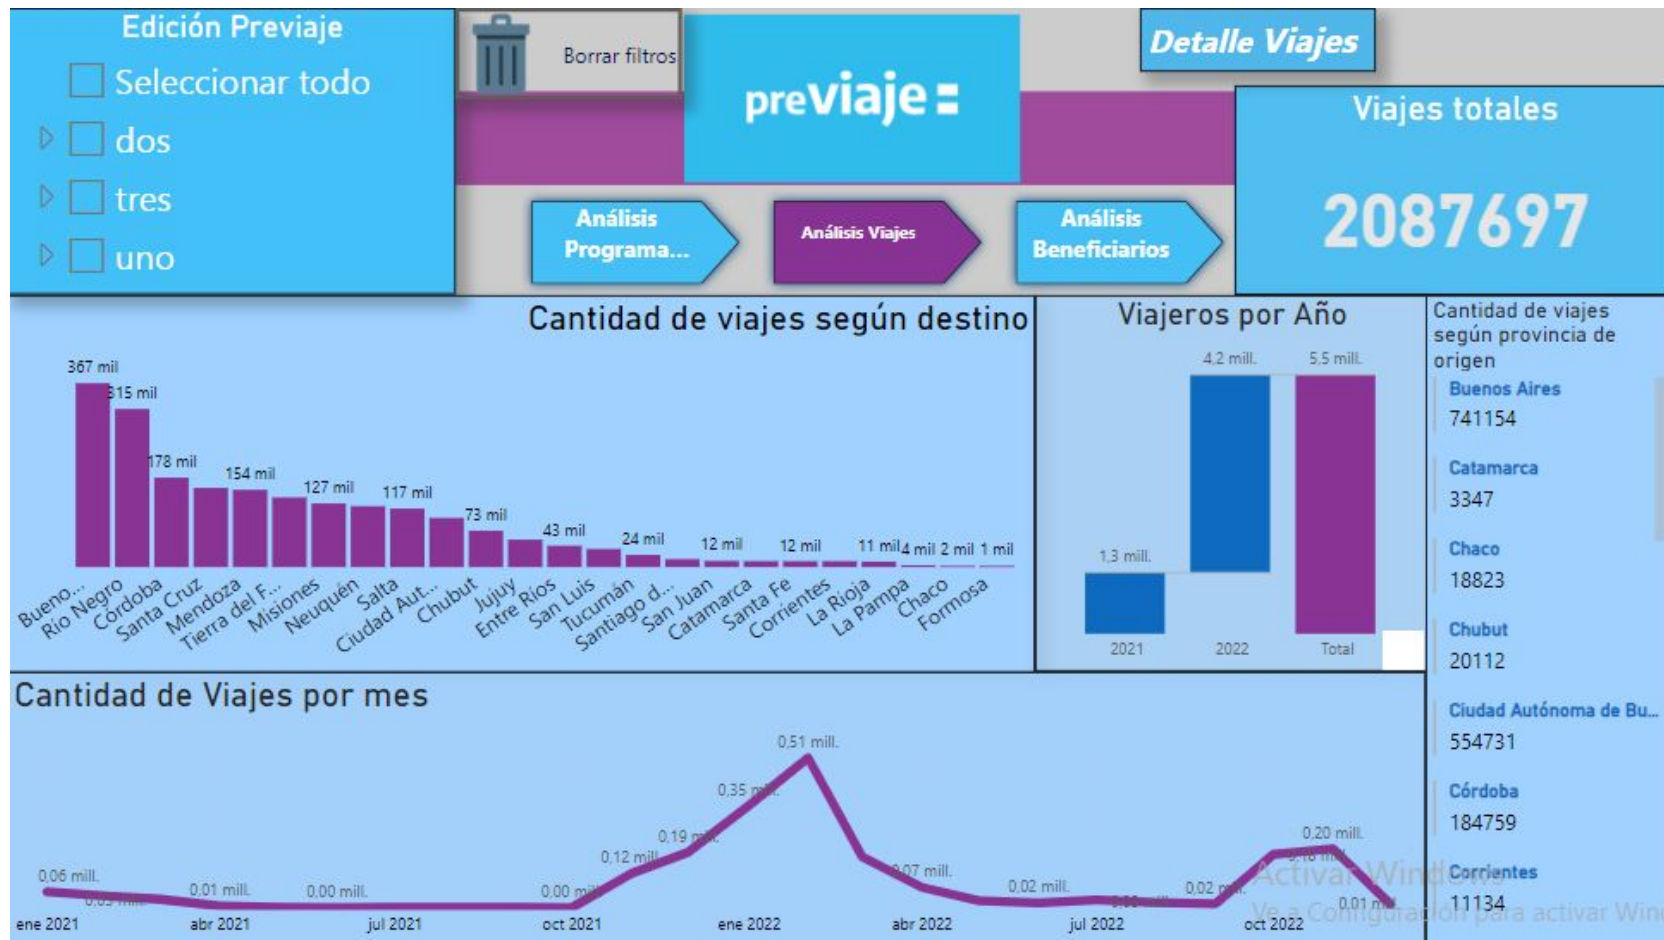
Edición Previaje

Seleccionar todo

dos

tres

uno

Borrar filtros

previaje

Detalle Viajes

Viajes totales

2087697

Análisis Programa...

Análisis Viajes

Análisis Beneficiarios

Cantidad de viajes según destino

367 mil
315 mil
178 mil
154 mil
127 mil
117 mil
73 mil
43 mil
24 mil
12 mil
12 mil
11 mil
4 mil
2 mil
1 mil

Bueno...
Rio Negro
Córdoba
Santa Cruz
Mendoza
Tierra del F...
Misiones
Neuquén
Salta
Ciudad Aut...
Chubut
Jujuy
Entre Ríos
San Luis
Tucumán
Santiago d...
San Juan
Catamarca
Santa Fe
Corrientes
La Rioja
La Pampa
Chaco
Formosa

Viajeros por Año

1,3 mill.
4,2 mill.
5,5 mill.

2021
2022
Total

Cantidad de viajes según provincia de origen

Buenos Aires
741154

Catamarca
3347

Chaco
18823

Chubut
20112

Ciudad Autónoma de Bu...
554731

Córdoba
184759

Corrientes
11134

Cantidad de Viajes por mes

0,06 mill.
0,03 mill.
0,01 mill.
0,00 mill.
0,00 mill.
0,12 mill.
0,19 mill.
0,35 mill.
0,51 mill.
0,07 mill.
0,02 mill.
0,00 mill.
0,02 mill.
0,18 mill.
0,20 mill.
0,01 mill.

ene 2021
abr 2021
jul 2021
oct 2021
ene 2022
abr 2022
jul 2022
oct 2022

Activar Windows
Ve a Configuración para activar Windows.